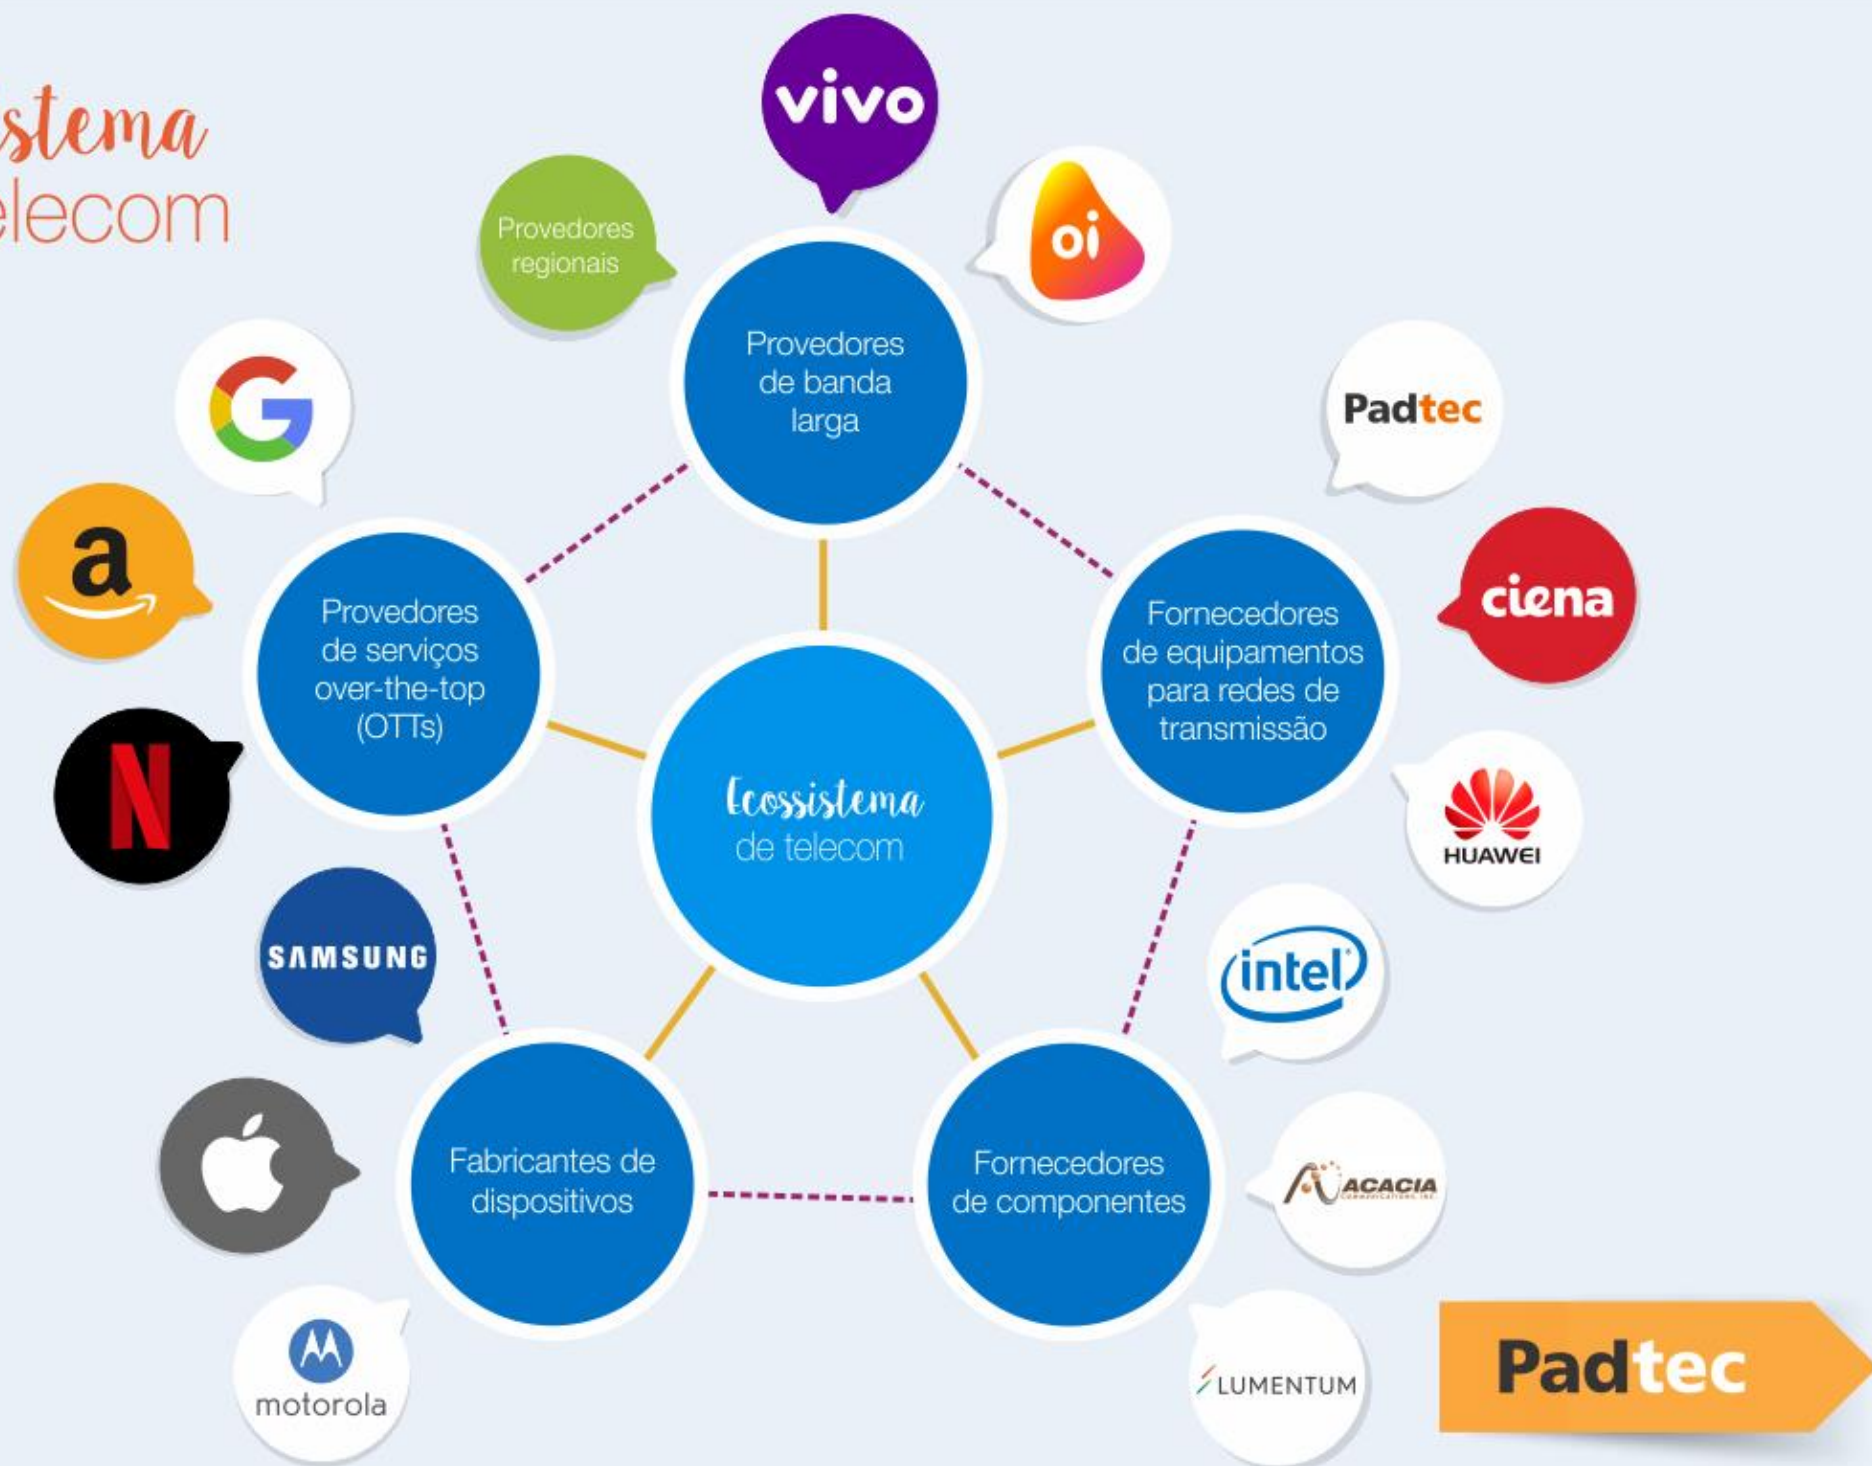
stema
elecom

vivo

Provedores regionais

oi

Provedores de banda larga

Padtec

ciena

HUAWEI

a

N

Provedores de serviços over-the-top (OTTs)

Ecossistema de telecom

Fornecedores de equipamentos para redes de transmissão

SAMSUNG

intel

Fabricantes de dispositivos

Fornecedores de componentes

ACACIA

motorola

LUMENTUM

Padtec